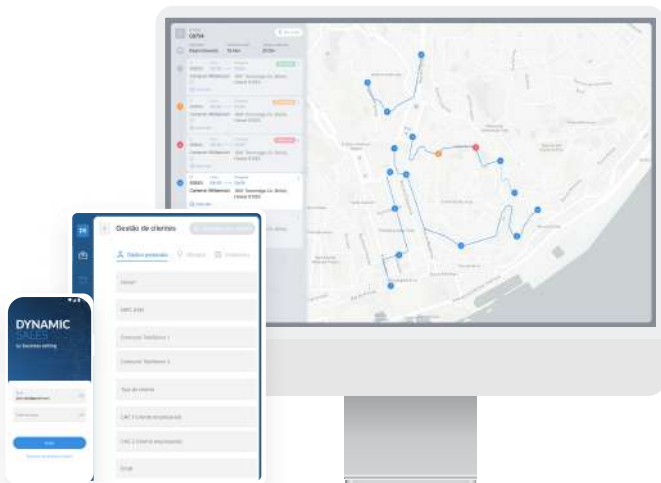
Gestão de clientes

Dados pessoais

Morada

Contactos

Nome*

NIPC (NIF)

Contacto Telefónico 1

Contacto Telefónico 2

Tipo de cliente

CAE 1 (Ramo empresarial)

CAE 2 (Ramo empresarial)

Email

DYNAMIC SALES

by Business Sitting

Entrar